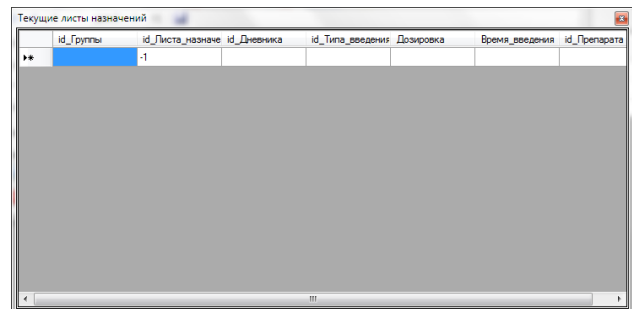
Текущие листы назначений

| | id_Группы | id_Листа_назначе | id_Дневника | id_Типа_введения | Дозировка | Время_введения | id_Препарата |
|---|---|---|---|---|---|---|---|
| ▸* | | -1 | | | | | |

III